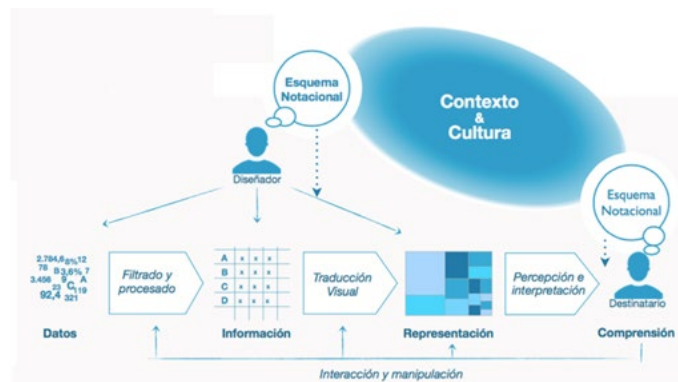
Esquema Notacional

Contexto & Cultura

Diseñador

Esquema Notacional

2.784,6 8% 12
78 B 3,6% 7
3.456 $ A
23 C 19
92,4 321

Filtrado y procesado

| A | x | x | x |
|---|---|---|---|
| B | x | x | x |
| C | x | x | x |
| D | x | x | x |

Traducción Visual

Percepción e interpretación

Destinatario

Datos

Información

Representación

Comprensión

Interacción y manipulación